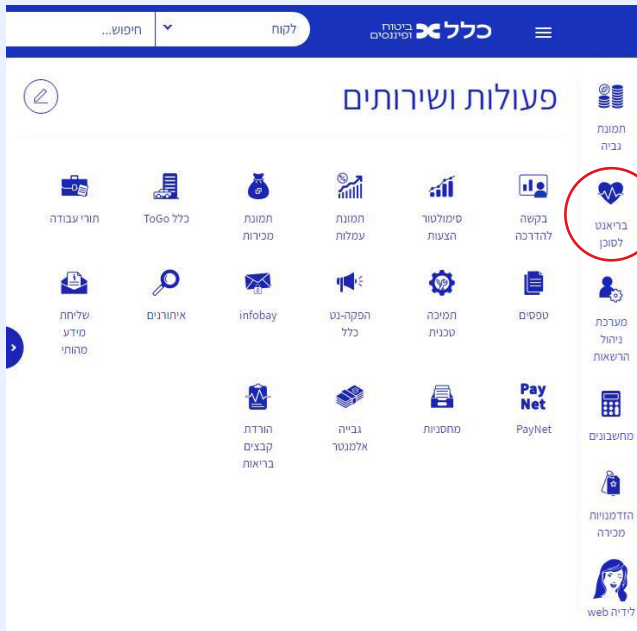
כלל ביטוח ופיננסים

לקוח

חיפוש...

פעולות ושירותים

תמונת גביה

בריאנט לסוכן

מערכת ניהול הרשאות

מחשבונים

הזדמנויות מכירה

לידיה web

בקשה להדרכה

סימולטור הצעות

תמונת עמלות

תמונת מכירות

כלל ToGo

תורי עבודה

טפסים

תמיכה טכנית

הפקה-נט כלל

infobay

איתורנים

שליחת מידע מהותי

Pay Net

PayNet

מחסניות

גבייה אלמנטר

הורדת קבצים בריאות